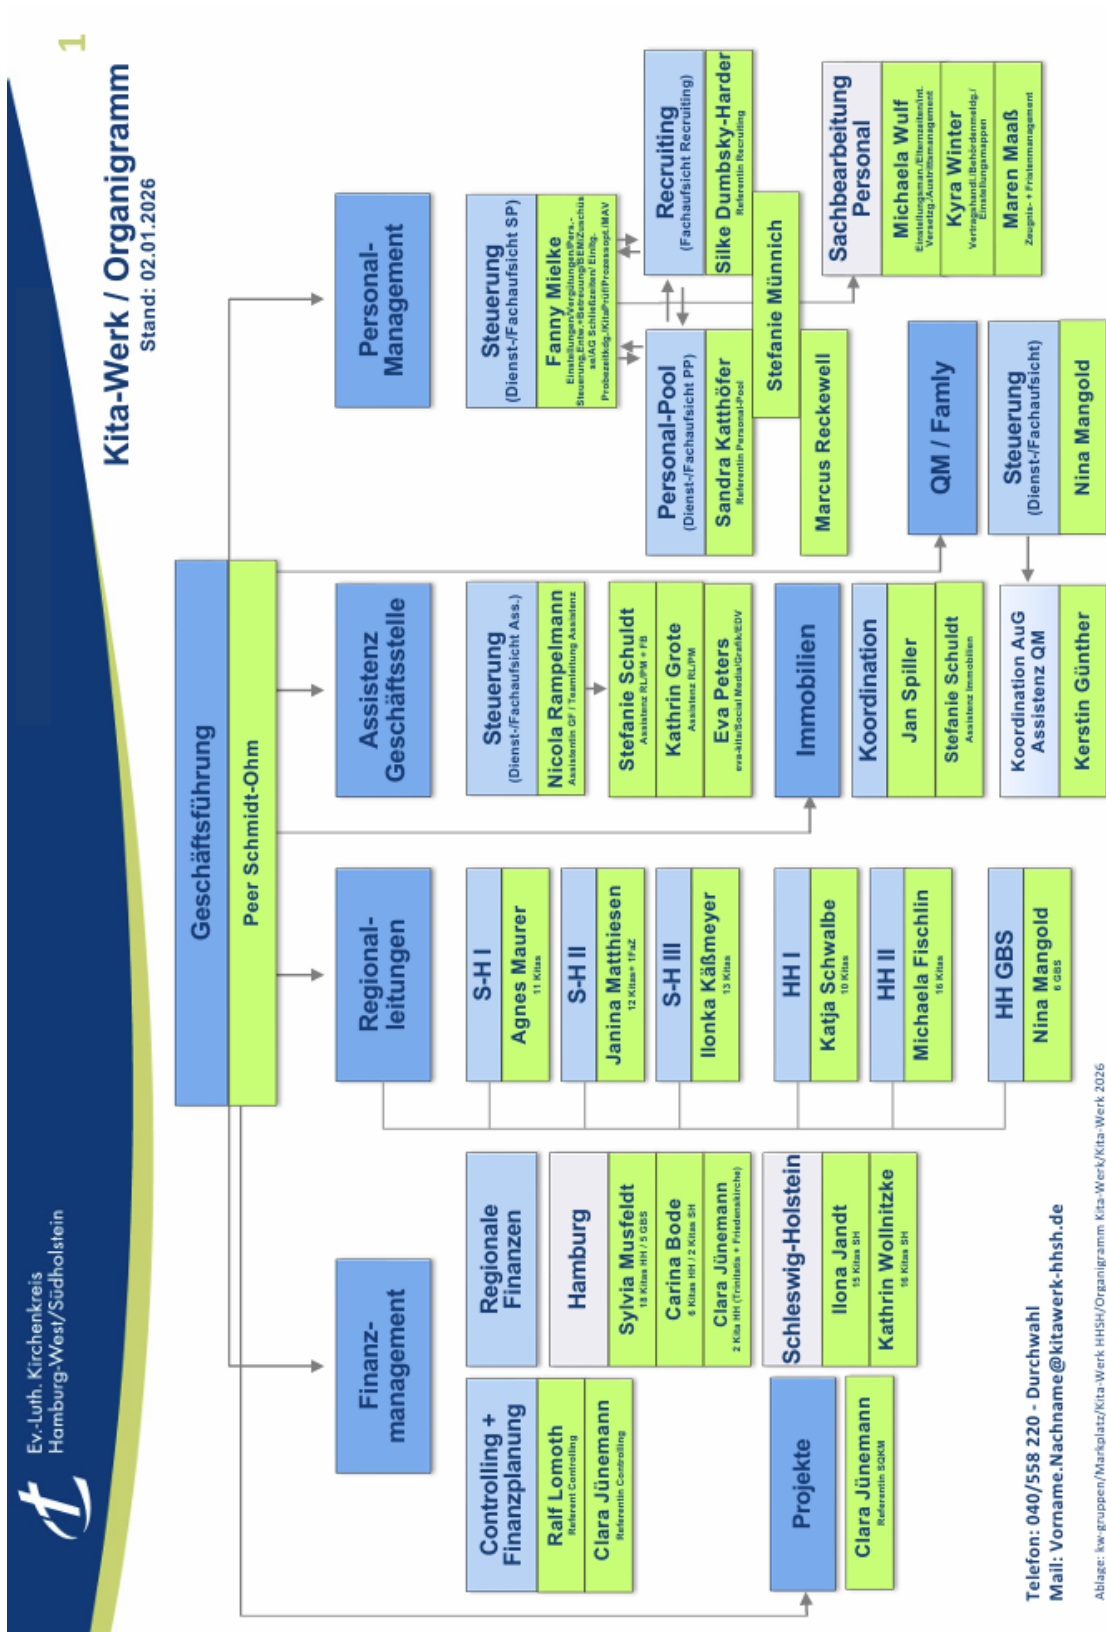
Ev.-Luth. Kirchenkreis Hamburg-West/Südholstein

Kita-Werk / Organigramm
Stand: 02.01.2026

1

Geschäftsführung
Peer Schmidt-Ohm

Finanz-management

Controlling + Finanzplanung
Ralf Lomoth
Referent Controlling
Clara Jünemann
Referentin Controlling

Regionale Finanzen

Hamburg
Sylvia Musfeldt
18 Kitas HH / 5 GBS
Carina Bode
6 Kitas HH / 2 Kitas SH
Clara Jünemann
2 Kita HH (Trinitatis + Friedenskirche)

Schleswig-Holstein
Ilona Jandt
15 Kitas SH
Kathrin Wollnitzke
16 Kitas SH

Projekte
Clara Jünemann
Referentin SQKM

Regional-leitungen

S-H I
Agnes Maurer
11 Kitas
S-H II
Janina Matthiesen
12 Kitas+ 1FaZ
S-H III
Ilonka Käßmeyer
13 Kitas
HH I
Katja Schwalbe
10 Kitas
HH II
Michaela Fischlin
16 Kitas
HH GBS
Nina Mangold
6 GBS

Assistenz Geschäftsstelle

Steuerung
(Dienst-/Fachaufsicht Ass.)
Nicola Rampelmann
Assistentin GF / Teamleitung Assistenz

Stefanie Schuldt
Assistenz RL/PM + FB
Kathrin Grote
Assistenz RL/PM
Eva Peters
eva-kita/Social Media/Grafik/EDV

Immobilien

Koordination
Jan Spiller
Stefanie Schuldt
Assistenz Immobilien

Koordination AuG Assistenz QM
Kerstin Günther

Personal-Management

Steuerung
(Dienst-/Fachaufsicht SP)
Fanny Mielke
Einstellungen/Vergütungen/Pers.-Steuerung,Entw.+Betreuung/BEM/Zuschuss/AG Schließzeiten/ Einstg.-Probezeitkdg./KitaPrüf/Prozessopt./MAV

Personal-Pool
(Dienst-/Fachaufsicht PP)
Sandra Katthöfer
Referentin Personal-Pool

Recruiting
(Fachaufsicht Recruiting)
Silke Dumbsky-Harder
Referentin Recruiting

Stefanie Münnich

Marcus Reckewell

Sachbearbeitung Personal
Michaela Wulf
Einstellungsman./Elternzeiten/int. Versetzg./Austrittsmanagement
Kyra Winter
Vertragshandl./Behördenmeldg./Einstellungsmappen
Maren Maaß
Zeugnis- + Fristenmanagement

QM / Famly

Steuerung
(Dienst-/Fachaufsicht)
Nina Mangold

Telefon: 040/558 220 - Durchwahl
Mail: Vorname.Nachname@kitawerk-hhsh.de

Ablage: kw-gruppen/Markplatz/Kita-Werk HHSH/Organigramm Kita-Werk/Kita-Werk 2026